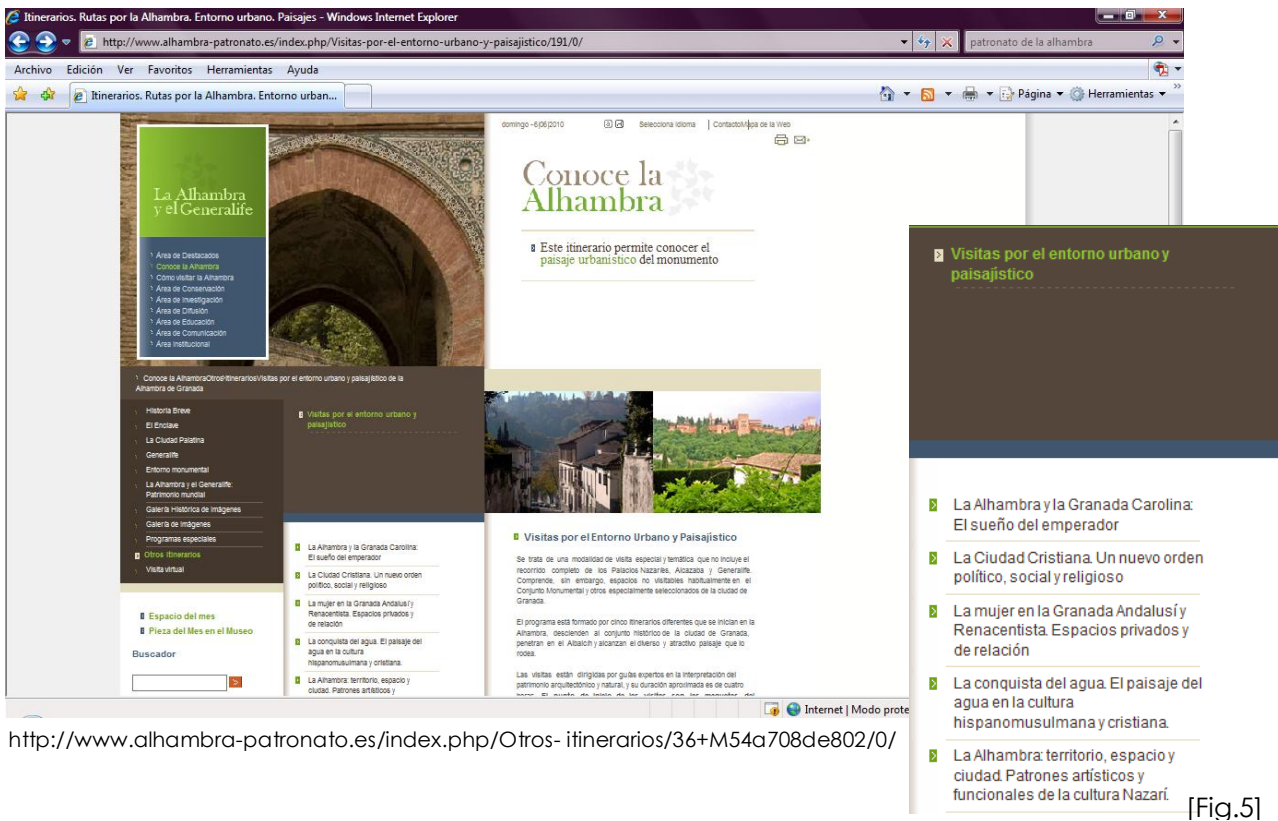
Itinerarios. Rutas por la Alhambra. Entorno urbano. Paisajes - Windows Internet Explorer

http://www.alhambra-patronato.es/index.php/Visitas-por-el-entorno-urbano-y-paisajistico/191/0/

patronato de la alhambra

Archivo Edición Ver Favoritos Herramientas Ayuda

Itinerarios. Rutas por la Alhambra. Entorno urban...

Página Herramientas

La Alhambra y el Generalife

Área de Destacados
Conoce la Alhambra
Cómo visitar la Alhambra
Área de Conservación
Área de Investigación
Área de Difusión
Área de Educación
Área de Comunicación
Área Institucional

domingo - 6|06|2010 Selecciona idioma | Contacto Mapa de la Web

Conoce la Alhambra

Este itinerario permite conocer el paisaje urbanístico del monumento

Conoce la AlhambraOtrosItinerariosVisitas por el entorno urbano y paisajístico de la Alhambra de Granada

Historia Breve
El Enclave
La Ciudad Palatina
Generalife
Entorno monumental
La Alhambra y el Generalife: Patrimonio mundial
Galería Histórica de Imágenes
Galería de Imágenes
Programas especiales
Otros itinerarios
Visita virtual

Visitas por el entorno urbano y paisajístico

Espacio del mes
Pieza del Mes en el Museo

Buscador

La Alhambra y la Granada Carolina: El sueño del emperador
La Ciudad Cristiana. Un nuevo orden político, social y religioso
La mujer en la Granada Andalusí y Renacentista. Espacios privados y de relación
La conquista del agua. El paisaje del agua en la cultura hispanomusulmana y cristiana.
La Alhambra: territorio, espacio y ciudad. Patrones artísticos y

Visitas por el Entorno Urbano y Paisajístico

Se trata de una modalidad de visita especial y temática que no incluye el recorrido completo de los Palacios Nazaríes, Alcazaba y Generalife. Comprende, sin embargo, espacios no visitables habitualmente en el Conjunto Monumental y otros especialmente seleccionados de la ciudad de Granada.

El programa está formado por cinco itinerarios diferentes que se inician en la Alhambra, descienden al conjunto histórico de la ciudad de Granada, penetran en el Albaicín y alcanzan el diverso y atractivo paisaje que lo rodea.

Las visitas están dirigidas por guías expertos en la interpretación del patrimonio arquitectónico y natural, y su duración aproximada es de cuatro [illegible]

Internet | Modo prote

Visitas por el entorno urbano y paisajístico

La Alhambra y la Granada Carolina: El sueño del emperador

La Ciudad Cristiana. Un nuevo orden político, social y religioso

La mujer en la Granada Andalusí y Renacentista. Espacios privados y de relación

La conquista del agua. El paisaje del agua en la cultura hispanomusulmana y cristiana.

La Alhambra: territorio, espacio y ciudad. Patrones artísticos y funcionales de la cultura Nazarí.

http://www.alhambra-patronato.es/index.php/Otros- itinerarios/36+M54a708de802/0/

[Fig.5]